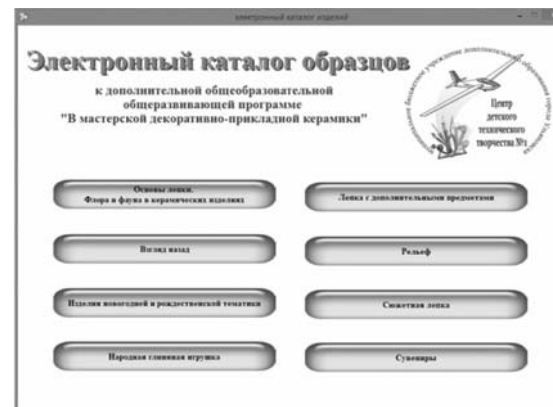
электронный каталог изделий

Электронный каталог образцов

к дополнительной общеобразовательной общеразвивающей программе "В мастерской декоративно-прикладной керамики"

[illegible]

Центр детского технического творчества №1

Основы лепки. Флора и фауна в керамических изделиях

Лепка с дополнительными предметами

Взгляд назад

Рельеф

Изделия новогодней и рождественской тематики

Сюжетная лепка

Народная глиняная игрушка

Сувениры